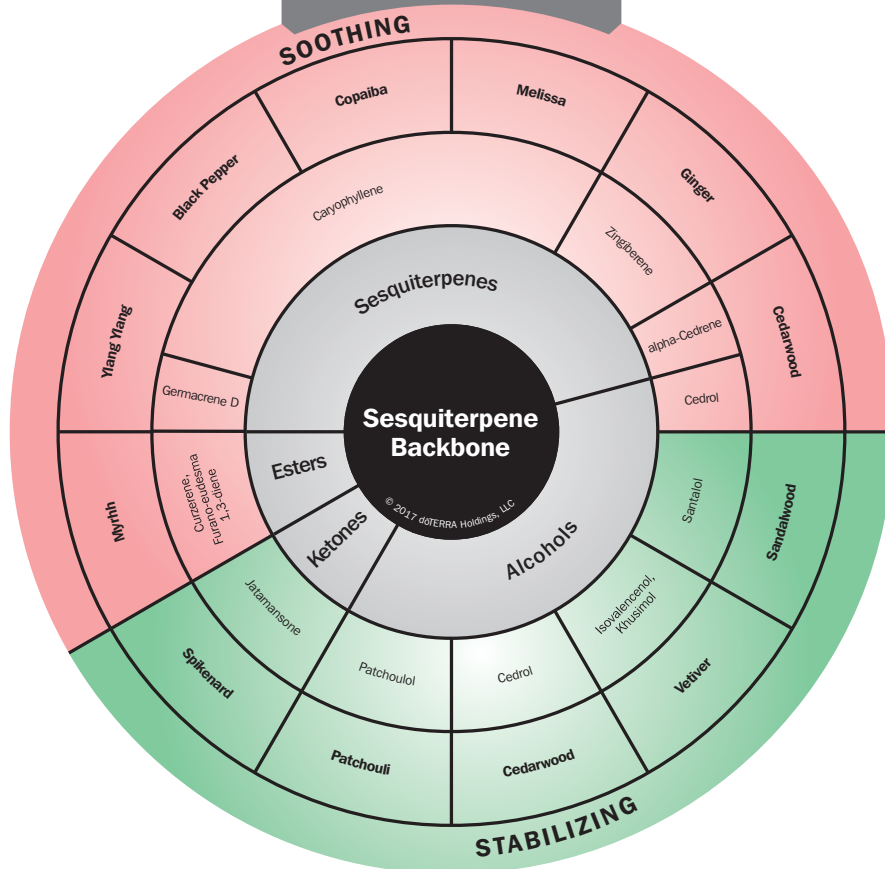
SOOTHING

Copaiba
Melissa
Black Pepper
Ginger
Caryophyllene
Zingiberene
Ylang Ylang
Cedarwood
Sesquiterpenes
alpha-Cedrene
Germacrene D
Cedrol
Sesquiterpene Backbone
© 2017 dōTERRA Holdings, LLC
Esters
Myrrh
Curzerene, Furano-eudesma 1,3-diene
Santalol
Sandalwood
Ketones
Alcohols
Jatamansone
Isovalencenol, Khusimol
Spikenard
Patchoulol
Cedrol
Vetiver
Patchouli
Cedarwood

STABILIZING